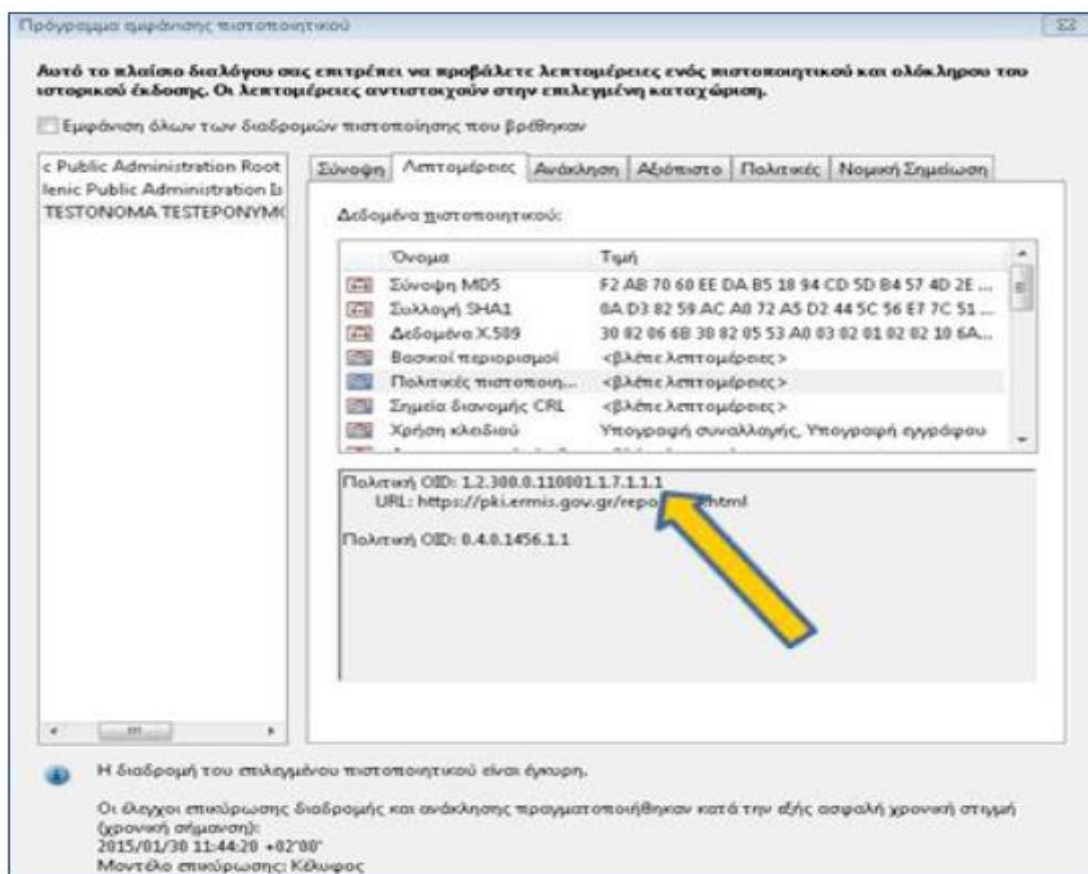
Πρόγραμμα εμφάνισης πιστοποιητικού

Αυτό το πλαίσιο διαλόγου σας επιτρέπει να προβάλετε λεπτομέρειες ενός πιστοποιητικού και ολόκληρου του ιστορικού έκδοσης. Οι λεπτομέρειες αντιστοιχούν στην επιλεγμένη καταχώριση.

Εμφάνιση όλων των διαδρομών πιστοποίησης που βρέθηκαν

c Public Administration Root
lenic Public Administration I
TESTONOMA TESTEPONYM

Σύνοψη | Λεπτομέρειες | Ανάκληση | Αξιόπιστο | Πολιτικές | Νομική Σημείωση

Δεδομένα πιστοποιητικού:

| Όνομα | Τιμή |
|---|---|
| Σύνοψη MD5 | F2 AB 70 60 EE DA B5 18 94 CD 5D B4 57 4D 2E ... |
| Συλλογή SHA1 | 0A D3 82 59 AC A0 72 A5 D2 44 5C 56 E7 7C 51 ... |
| Δεδομένα X.509 | 30 82 06 6B 30 82 05 53 A0 03 02 01 02 02 10 6A... |
| Βασικοί περιορισμοί | <βλέπε λεπτομέρειες> |
| Πολιτικές πιστοποιη... | <βλέπε λεπτομέρειες> |
| Σημεία διανομής CRL | <βλέπε λεπτομέρειες> |
| Χρήση κλειδιού | Υπογραφή συναλλαγής, Υπογραφή εγγράφου |

Πολιτική OID: 1.2.300.0.110001.1.7.1.1.1
URL: https://pki.ermis.gov.gr/repo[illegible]html

Πολιτική OID: 0.4.0.1456.1.1

Η διαδρομή του επιλεγμένου πιστοποιητικού είναι έγκυρη.

Οι έλεγχοι επικύρωσης διαδρομής και ανάκλησης πραγματοποιήθηκαν κατά την εξής ασφαλή χρονική στιγμή (χρονική σήμανση):
2015/01/30 11:44:20 +02'00'
Μοντέλο επικύρωσης: Κέλυφος